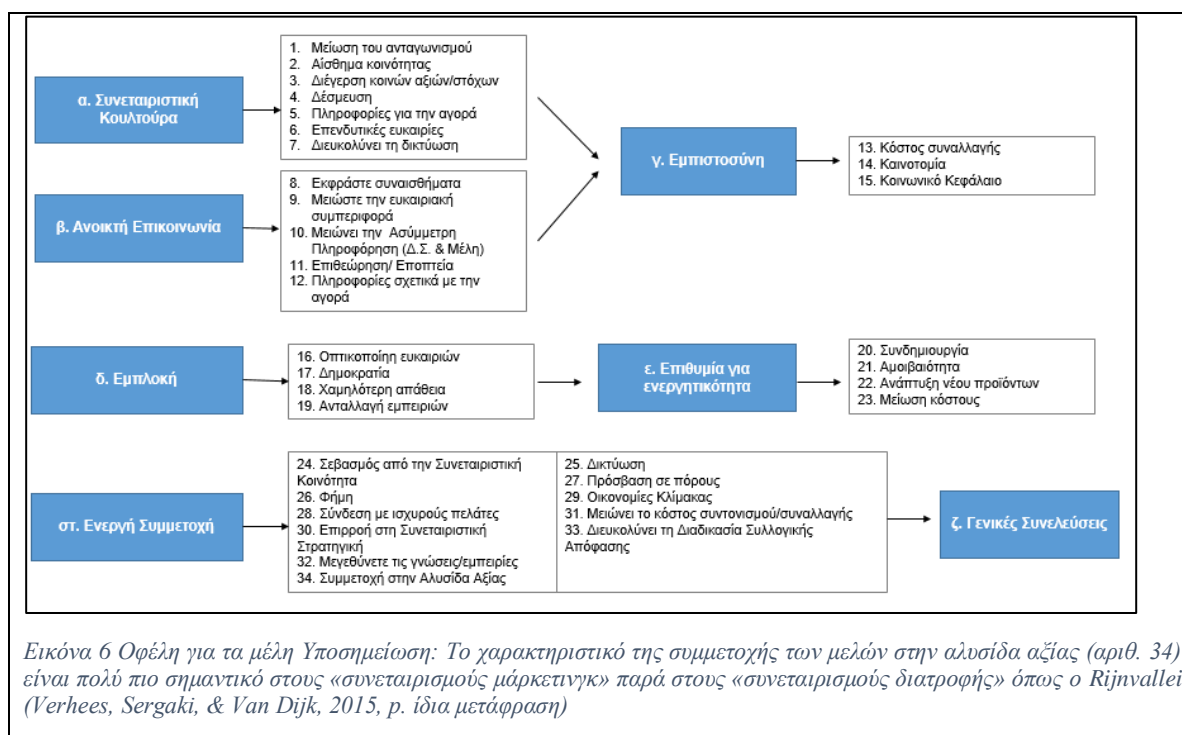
α. Συνεταιριστική Κουλτούρα

1. Μείωση του ανταγωνισμού
2. Αίσθημα κοινότητας
3. Διέγερση κοινών αξιών/στόχων
4. Δέσμευση
5. Πληροφορίες για την αγορά
6. Επενδυτικές ευκαιρίες
7. Διευκολύνει τη δικτύωση

β. Ανοικτή Επικοινωνία

8. Εκφράστε συναισθήματα
9. Μειώστε την ευκαιριακή συμπεριφορά
10. Μειώνει την Ασύμμετρη Πληροφόρηση (Δ.Σ. & Μέλη)
11. Επιθεώρηση/ Εποπτεία
12. Πληροφορίες σχετικά με την αγορά

γ. Εμπιστοσύνη

13. Κόστος συναλλαγής
14. Καινοτομία
15. Κοινωνικό Κεφάλαιο

δ. Εμπλοκή

16. Οπτικοποίηση ευκαιριών
17. Δημοκρατία
18. Χαμηλότερη απάθεια
19. Ανταλλαγή εμπειριών

ε. Επιθυμία για ενεργητικότητα

20. Συνδημιουργία
21. Αμοιβαιότητα
22. Ανάπτυξη νέου προϊόντων
23. Μείωση κόστους

στ. Ενεργή Συμμετοχή

24. Σεβασμός από την Συνεταιριστική Κοινότητα
26. Φήμη
28. Σύνδεση με ισχυρούς πελάτες
30. Επιρροή στη Συνεταιριστική Στρατηγική
32. Μεγεθύνετε τις γνώσεις/εμπειρίες
34. Συμμετοχή στην Αλυσίδα Αξίας

25. Δικτύωση
27. Πρόσβαση σε πόρους
29. Οικονομίες Κλίμακας
31. Μειώνει το κόστος συντονισμού/συναλλαγής
33. Διευκολύνει τη Διαδικασία Συλλογικής Απόφασης

ζ. Γενικές Συνελεύσεις

Εικόνα 6 Οφέλη για τα μέλη Υποσημείωση: Το χαρακτηριστικό της συμμετοχής των μελών στην αλυσίδα αξίας (αριθ. 34) είναι πολύ πιο σημαντικό στους «συνεταιρισμούς μάρκετινγκ» παρά στους «συνεταιρισμούς διατροφής» όπως ο Rijnvallei (Verhees, Sergaki, & Van Dijk, 2015, p. ίδια μετάφραση)